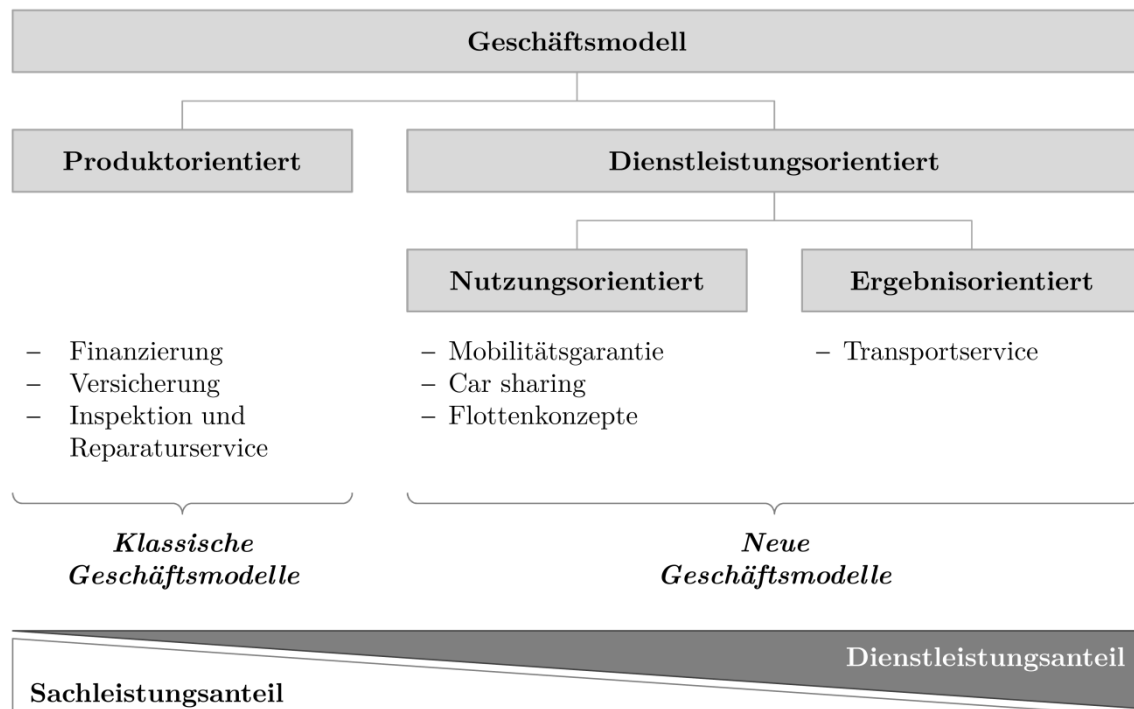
Geschäftsmodell

Produktorientiert

Dienstleistungsorientiert

Nutzungsorientiert

Ergebnisorientiert

– Finanzierung
– Versicherung
– Inspektion und Reparaturservice

– Mobilitätsgarantie
– Car sharing
– Flottenkonzepte

– Transportservice

***Klassische Geschäftsmodelle***

***Neue Geschäftsmodelle***

Dienstleistungsanteil

Sachleistungsanteil